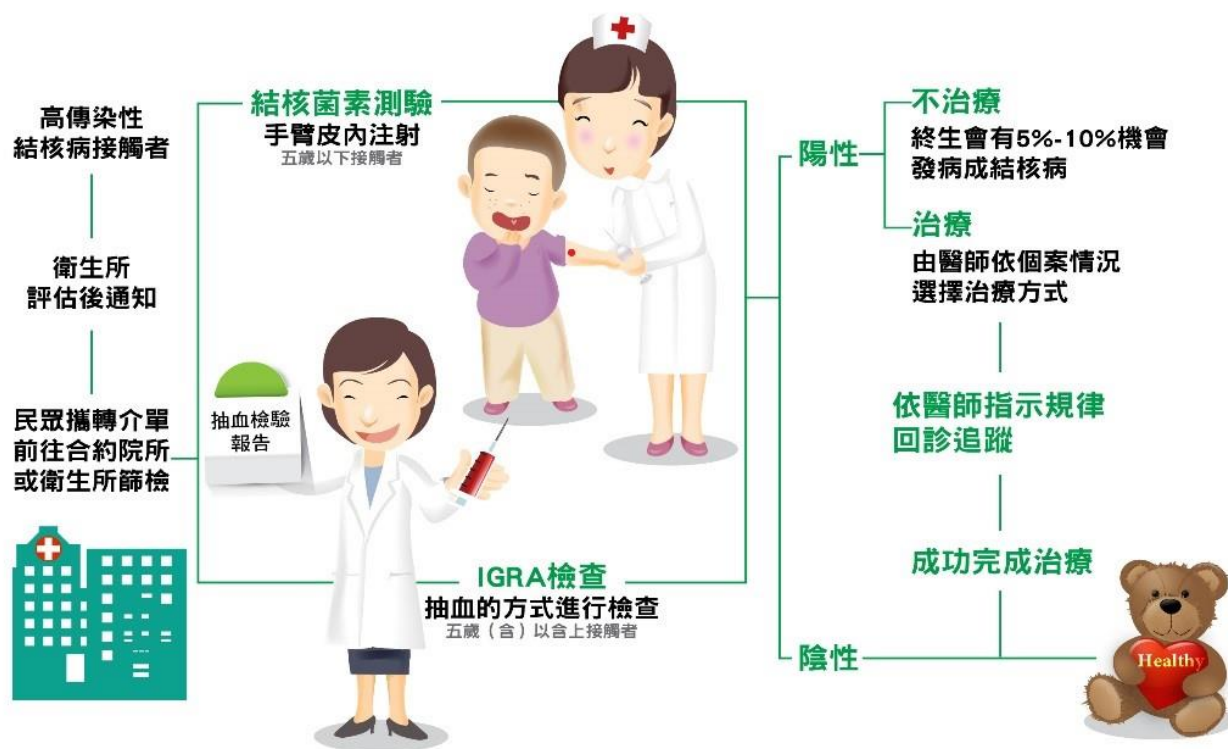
高傳染性
結核病接觸者

衛生所
評估後通知

民眾攜轉介單
前往合約院所
或衛生所篩檢

結核菌素測驗
手臂皮內注射
五歲以下接觸者

抽血檢驗
報告

IGRA檢查
抽血的方式進行檢查
五歲（含）以合上接觸者

陽性

不治療
終生會有5%-10%機會
發病成結核病

治療
由醫師依個案情況
選擇治療方式

依醫師指示規律
回診追蹤

成功完成治療

陰性

Healthy